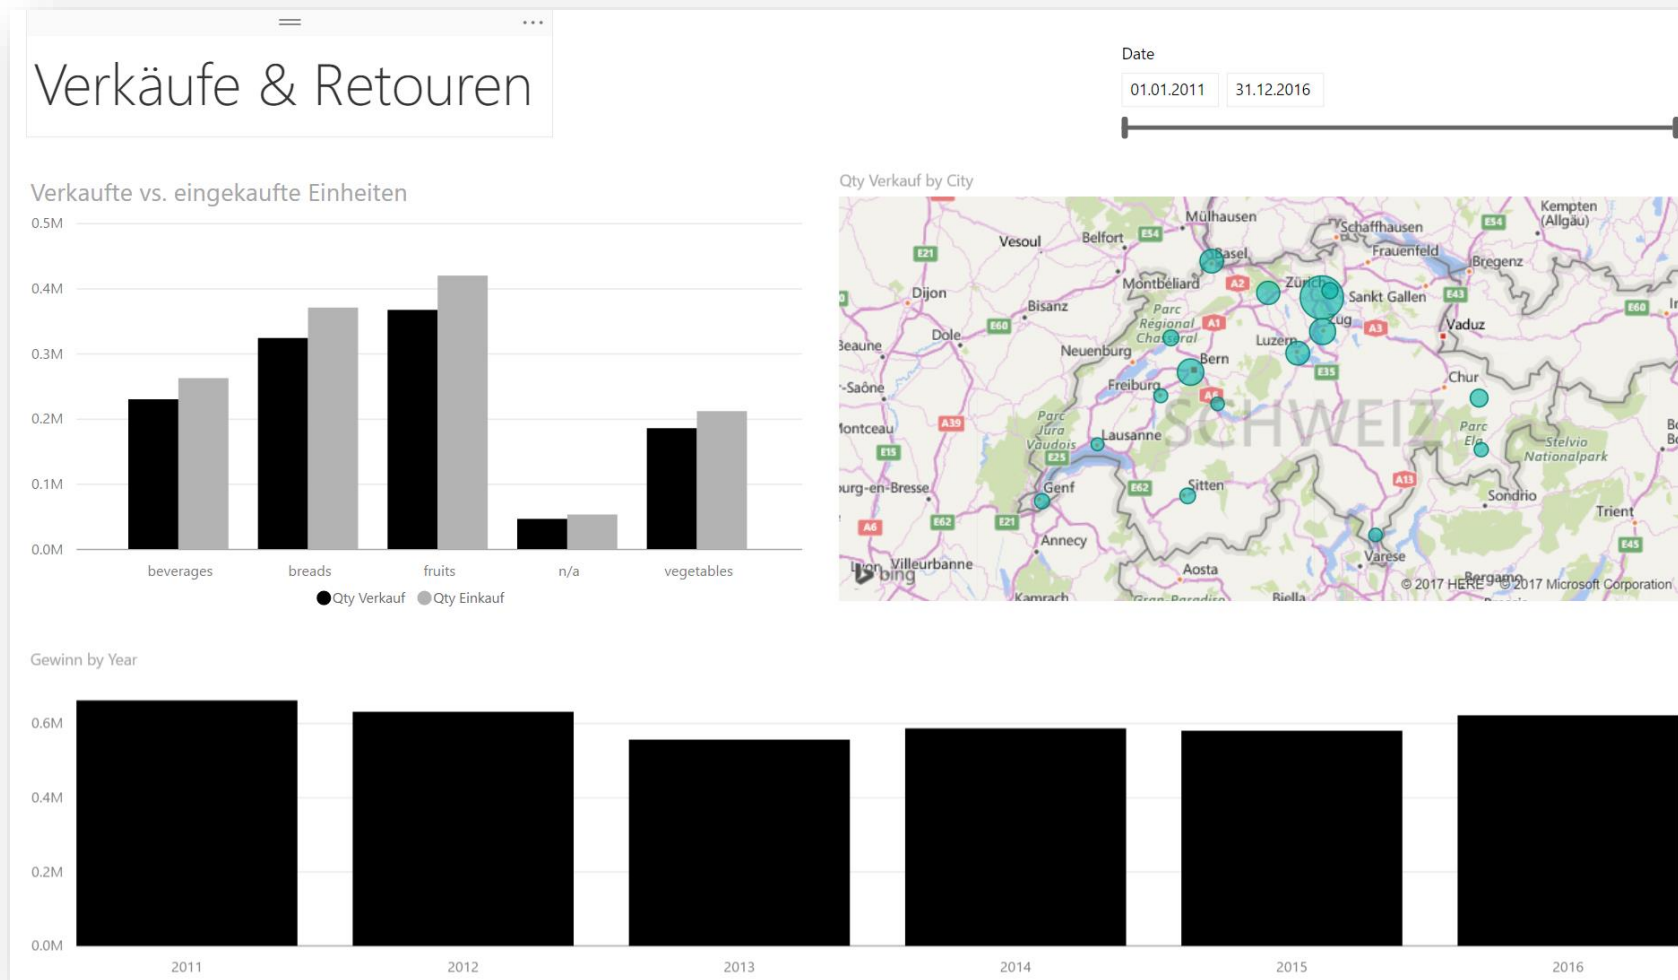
Verkäufe & Retouren

Date

01.01.2011 31.12.2016

Verkaufte vs. eingekaufte Einheiten

0.5M
0.4M
0.3M
0.2M
0.1M
0.0M

beverages breads fruits n/a vegetables

Qty Verkauf Qty Einkauf

Qty Verkauf by City

Mülhausen, Schaffhausen, Kempten (Allgäu), Vesoul, Belfort, Basel, Frauenfeld, Bregenz, Dijon, Montbéliard, Zürich, Sankt Gallen, Bisanz, Parc Régional Chasseral, Zug, Vaduz, Dole, Beaune, Neuenburg, Luzern, Bern, Chur, -Saône, Freiburg, SCHWEIZ, Montceau, Parc Jura Vaudois, Lausanne, Parc Ela, Stelvio Nationalpark, urg-en-Bresse, Genf, Sitten, Sondrio, Trient, Annecy, Varese, Lyon, Villeurbanne, Aosta, Bergamo, Biella, Kamrach, Gran Paradiso

E21 E54 E54 A2 A1 E43 E60 E60 A3 A39 A6 E15 E25 E62 E35 E43 E62 E21 A6 A13 E45

bing
© 2017 HERE © 2017 Microsoft Corporation

Gewinn by Year

0.6M
0.4M
0.2M
0.0M

2011 2012 2013 2014 2015 2016